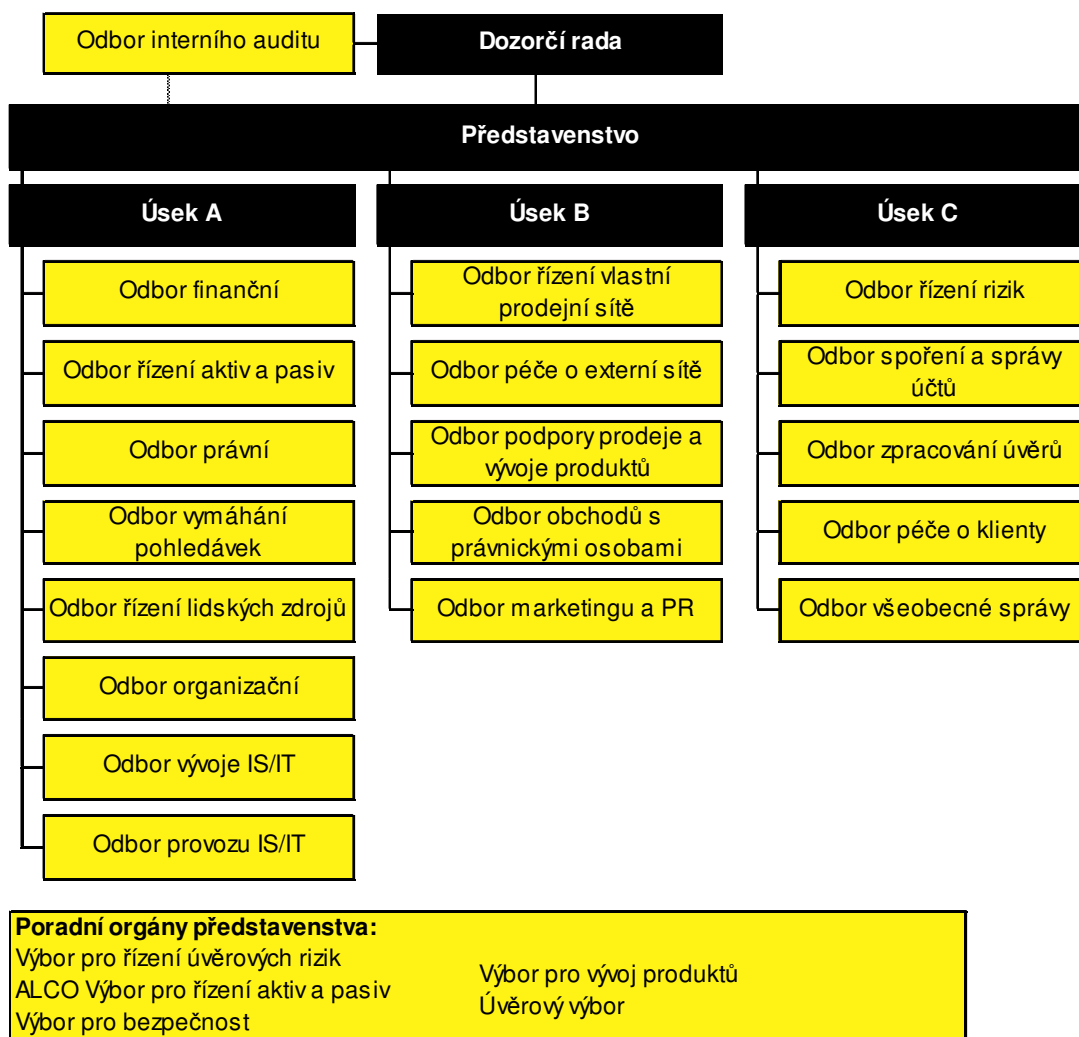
Odbor interního auditu

Dozorčí rada

Představenstvo

Úsek A

Odbor finanční

Odbor řízení aktiv a pasiv

Odbor právní

Odbor vymáhání pohledávek

Odbor řízení lidských zdrojů

Odbor organizační

Odbor vývoje IS/IT

Odbor provozu IS/IT

Úsek B

Odbor řízení vlastní prodejní sítě

Odbor péče o externí sítě

Odbor podpory prodeje a vývoje produktů

Odbor obchodů s právnickými osobami

Odbor marketingu a PR

Úsek C

Odbor řízení rizik

Odbor spoření a správy účtů

Odbor zpracování úvěrů

Odbor péče o klienty

Odbor všeobecné správy

Poradní orgány představenstva:
Výbor pro řízení úvěrových rizik
ALCO Výbor pro řízení aktiv a pasiv
Výbor pro bezpečnost

Výbor pro vývoj produktů
Úvěrový výbor